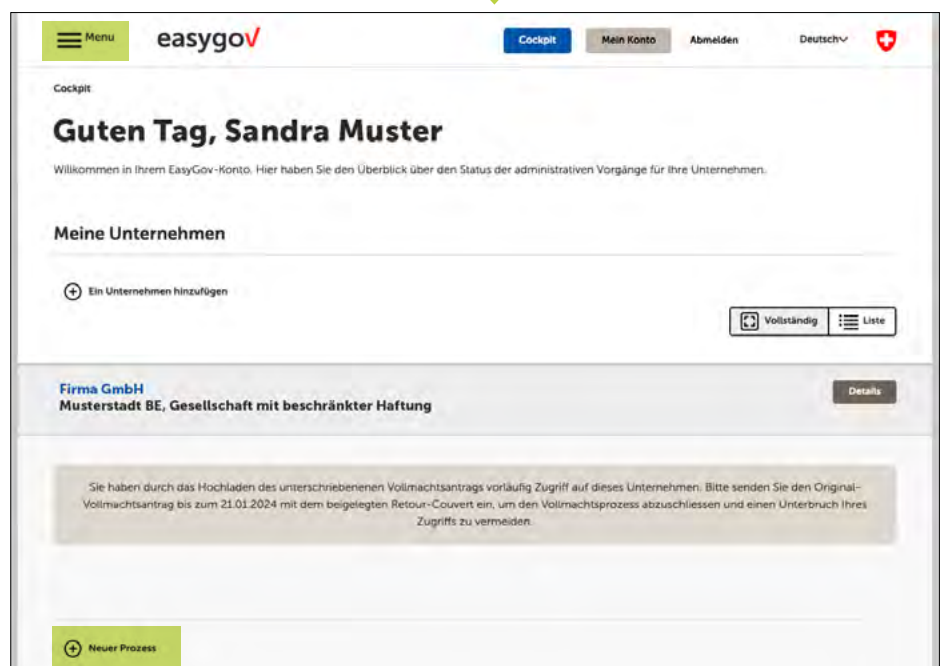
Menu easygov

Cockpit Mein Konto Abmelden Deutsch

Cockpit

Guten Tag, Sandra Muster

Willkommen in Ihrem EasyGov-Konto. Hier haben Sie den Überblick über den Status der administrativen Vorgänge für Ihre Unternehmen.

Meine Unternehmen

Ein Unternehmen hinzufügen

Vollständig Liste

Firma GmbH
Musterstadt BE, Gesellschaft mit beschränkter Haftung

Details

Sie haben durch das Hochladen des unterschriebenenen Vollmachtsantrags vorläufig Zugriff auf dieses Unternehmen. Bitte senden Sie den Original-Vollmachtsantrag bis zum 21.01.2024 mit dem beigelegten Retour-Couvert ein, um den Vollmachtsprozess abzuschliessen und einen Unterbruch Ihres Zugriffs zu vermeiden.

Neuer Prozess